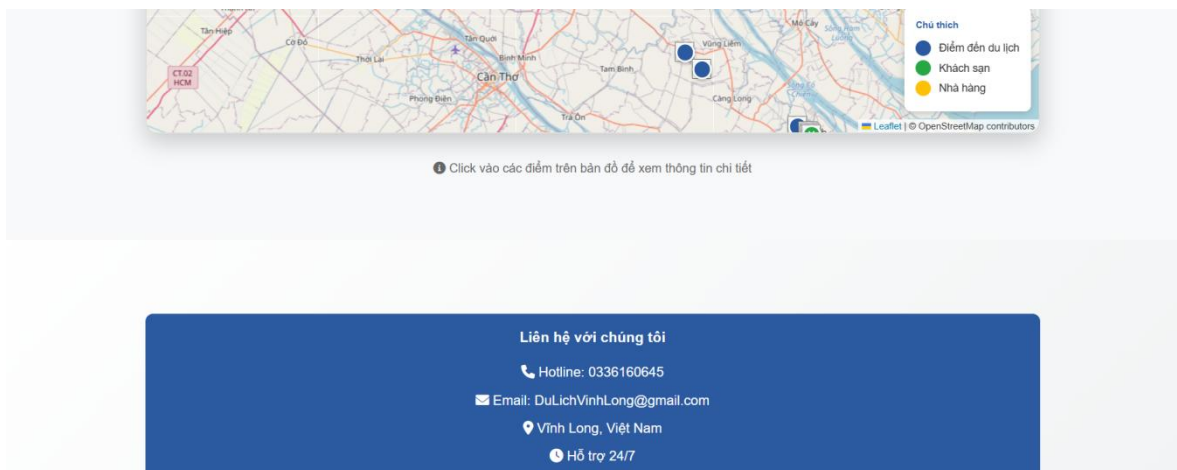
Tân Hiệp
Cờ Đỏ
Thới Lai
Tân Quới
Bình Minh
Cần Thơ
Phong Điền
Tam Bình
Trà Ôn
Vũng Liêm
Càng Long
Mỏ Cày
CT.02 HCM

Chú thích
Điểm đến du lịch
Khách sạn
Nhà hàng

Leaflet | © OpenStreetMap contributors

Click vào các điểm trên bản đồ để xem thông tin chi tiết

Liên hệ với chúng tôi
Hotline: 0336160645
Email: DuLichVinhLong@gmail.com
Vĩnh Long, Việt Nam
Hỗ trợ 24/7